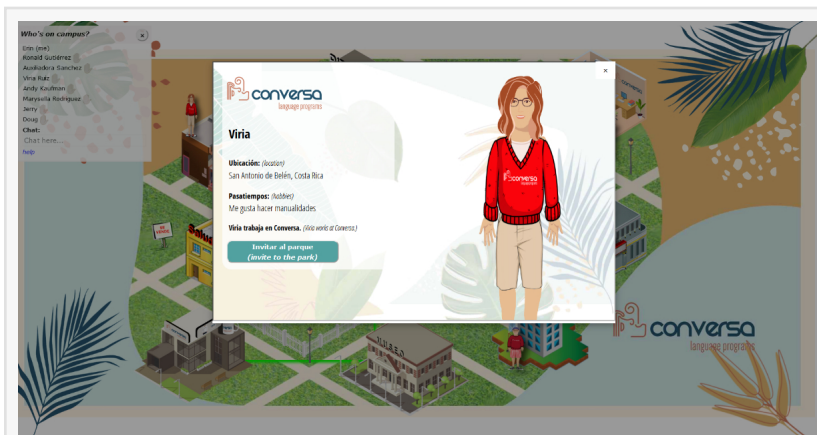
Who's on campus?
Erin (me)
Ronald Gutiérrez
Auxiliadora Sanchez
Viria Ruiz
Andy Kaufman
Marysella Rodriguez
Jerry
Doug
Chat:
Chat here...
Reply

conversa
language programs

Viria

Ubicación: (location)
San Antonio de Belén, Costa Rica

Pasatiempos: (hobbies)
Me gusta hacer manualidades

Viria trabaja en Conversa. (Viria works at Conversa.)

Invitar al parque
(invite to the park)

conversa
language programs